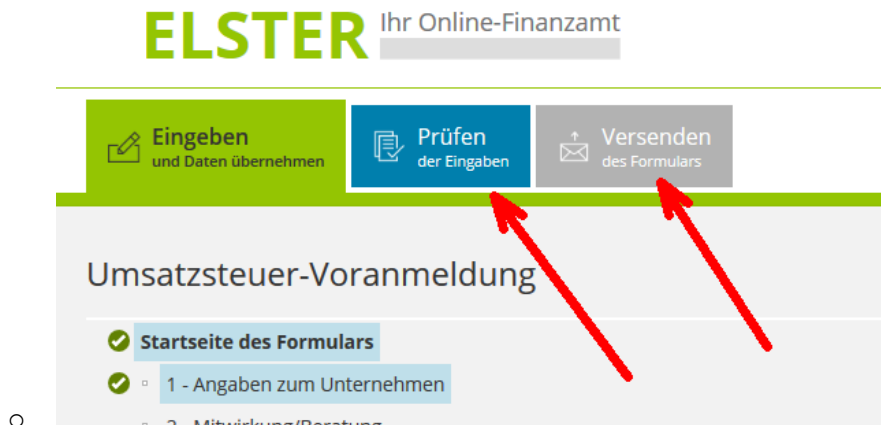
ELSTER Ihr Online-Finanzamt

Eingeben
und Daten übernehmen

Prüfen
der Eingaben

Versenden
des Formulars

Umsatzsteuer-Voranmeldung

Startseite des Formulars

1 - Angaben zum Unternehmen

2 - Mitwirkung/Beratung